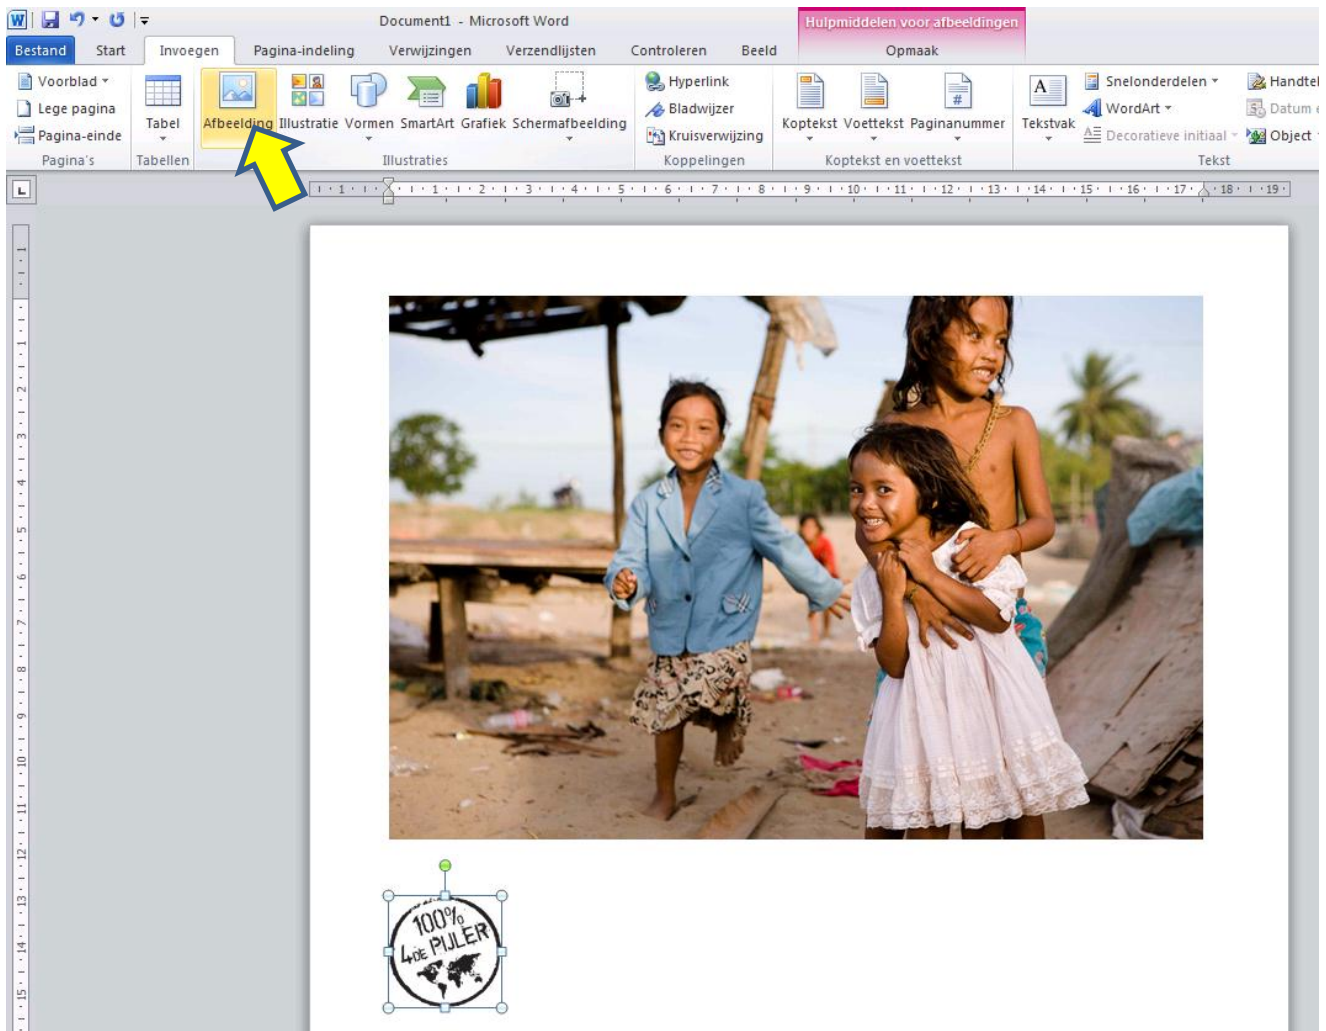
Document1 - Microsoft Word

Hulpmiddelen voor afbeeldingen

Bestand Start Invoegen Pagina-indeling Verwijzingen Verzendlijsten Controleren Beeld Opmaak

Voorblad
Lege pagina
Pagina-einde
Pagina's

Tabel
Tabellen

Afbeelding Illustratie Vormen SmartArt Grafiek Schermafbeelding
Illustraties

Hyperlink
Bladwijzer
Kruisverwijzing
Koppelingen

Koptekst Voettekst Paginanummer
Koptekst en voettekst

Tekstvak
Snelonderdelen
WordArt
Decoratieve initiaal
Handtek
Datum
Object
Tekst

100%
4DE PIJLER